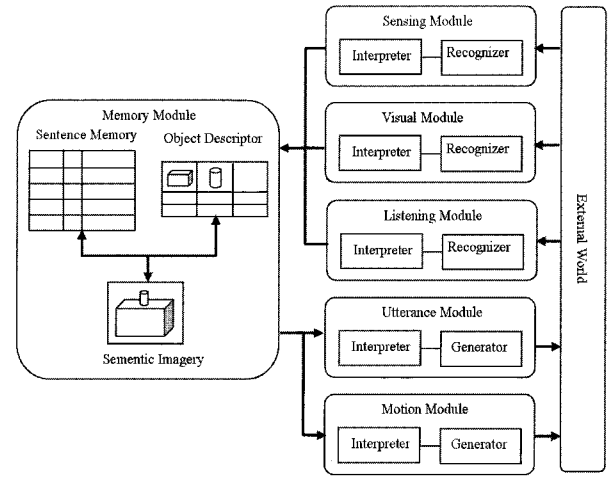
Sensing Module
Interpreter
Recognizer

Visual Module
Interpreter
Recognizer

Listening Module
Interpreter
Recognizer

Utterance Module
Interpreter
Generator

Motion Module
Interpreter
Generator

External World

Memory Module
Sentence Memory
Object Descriptor
Sementic Imagery